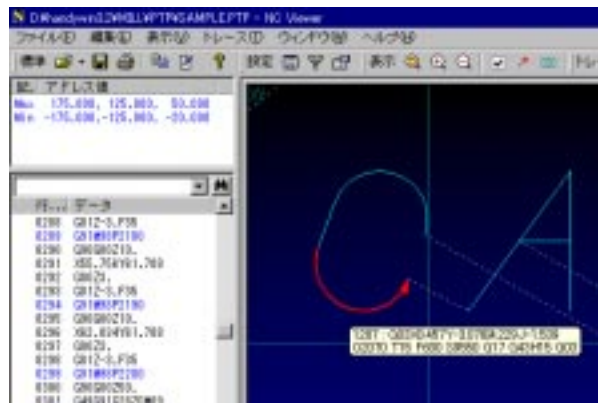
D:¥randyvm\32¥KELL¥PTP¥SAMPLE.PTP - NC Viewer

ファイル(F) 編集(E) 表示(V) トレース(T) ウィンドウ(W) ヘルプ(H)

標準 設定 表示

XL アドレス値

Max 175.690, 125.869, 50.690
Min -175.690,-125.869, -50.690

行... データ
0288 G01Z-5.F35
0289 G01M80P2100
0290 G00G80Z10.
0291 X55.756Y61.769
0292 G00Z0.
0293 G01Z-5.F35
0294 G01M80P2100
0295 G00G80Z10.
0296 X63.434Y61.769
0297 G00Z0.
0298 G01Z-5.F35
0299 G01M80P2100
0300 G00G80Z0.
0301 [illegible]

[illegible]
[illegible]